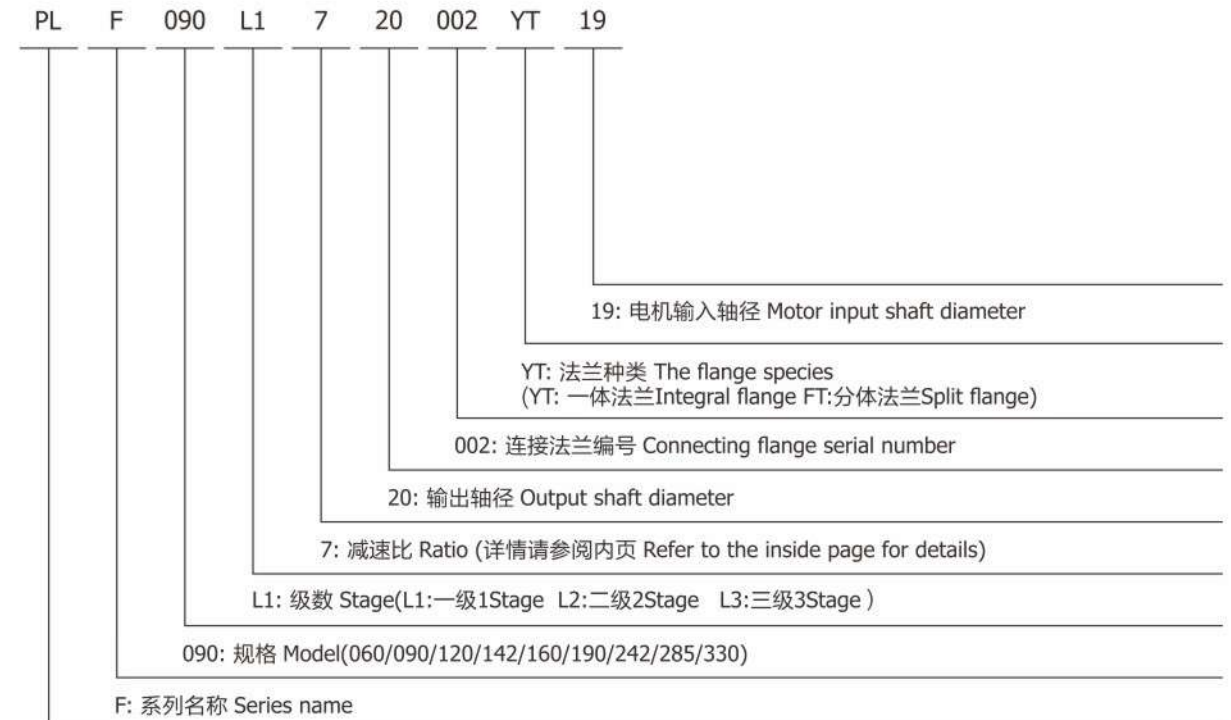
PL F 090 L1 7 20 002 YT 19

19: 电机输入轴径 Motor input shaft diameter

YT: 法兰种类 The flange species
(YT: 一体法兰Integral flange FT:分体法兰Split flange)

002: 连接法兰编号 Connecting flange serial number

20: 输出轴径 Output shaft diameter

7: 减速比 Ratio (详情请参阅内页 Refer to the inside page for details)

L1: 级数 Stage(L1:一级1Stage L2:二级2Stage L3:三级3Stage )

090: 规格 Model(060/090/120/142/160/190/242/285/330)

F: 系列名称 Series name